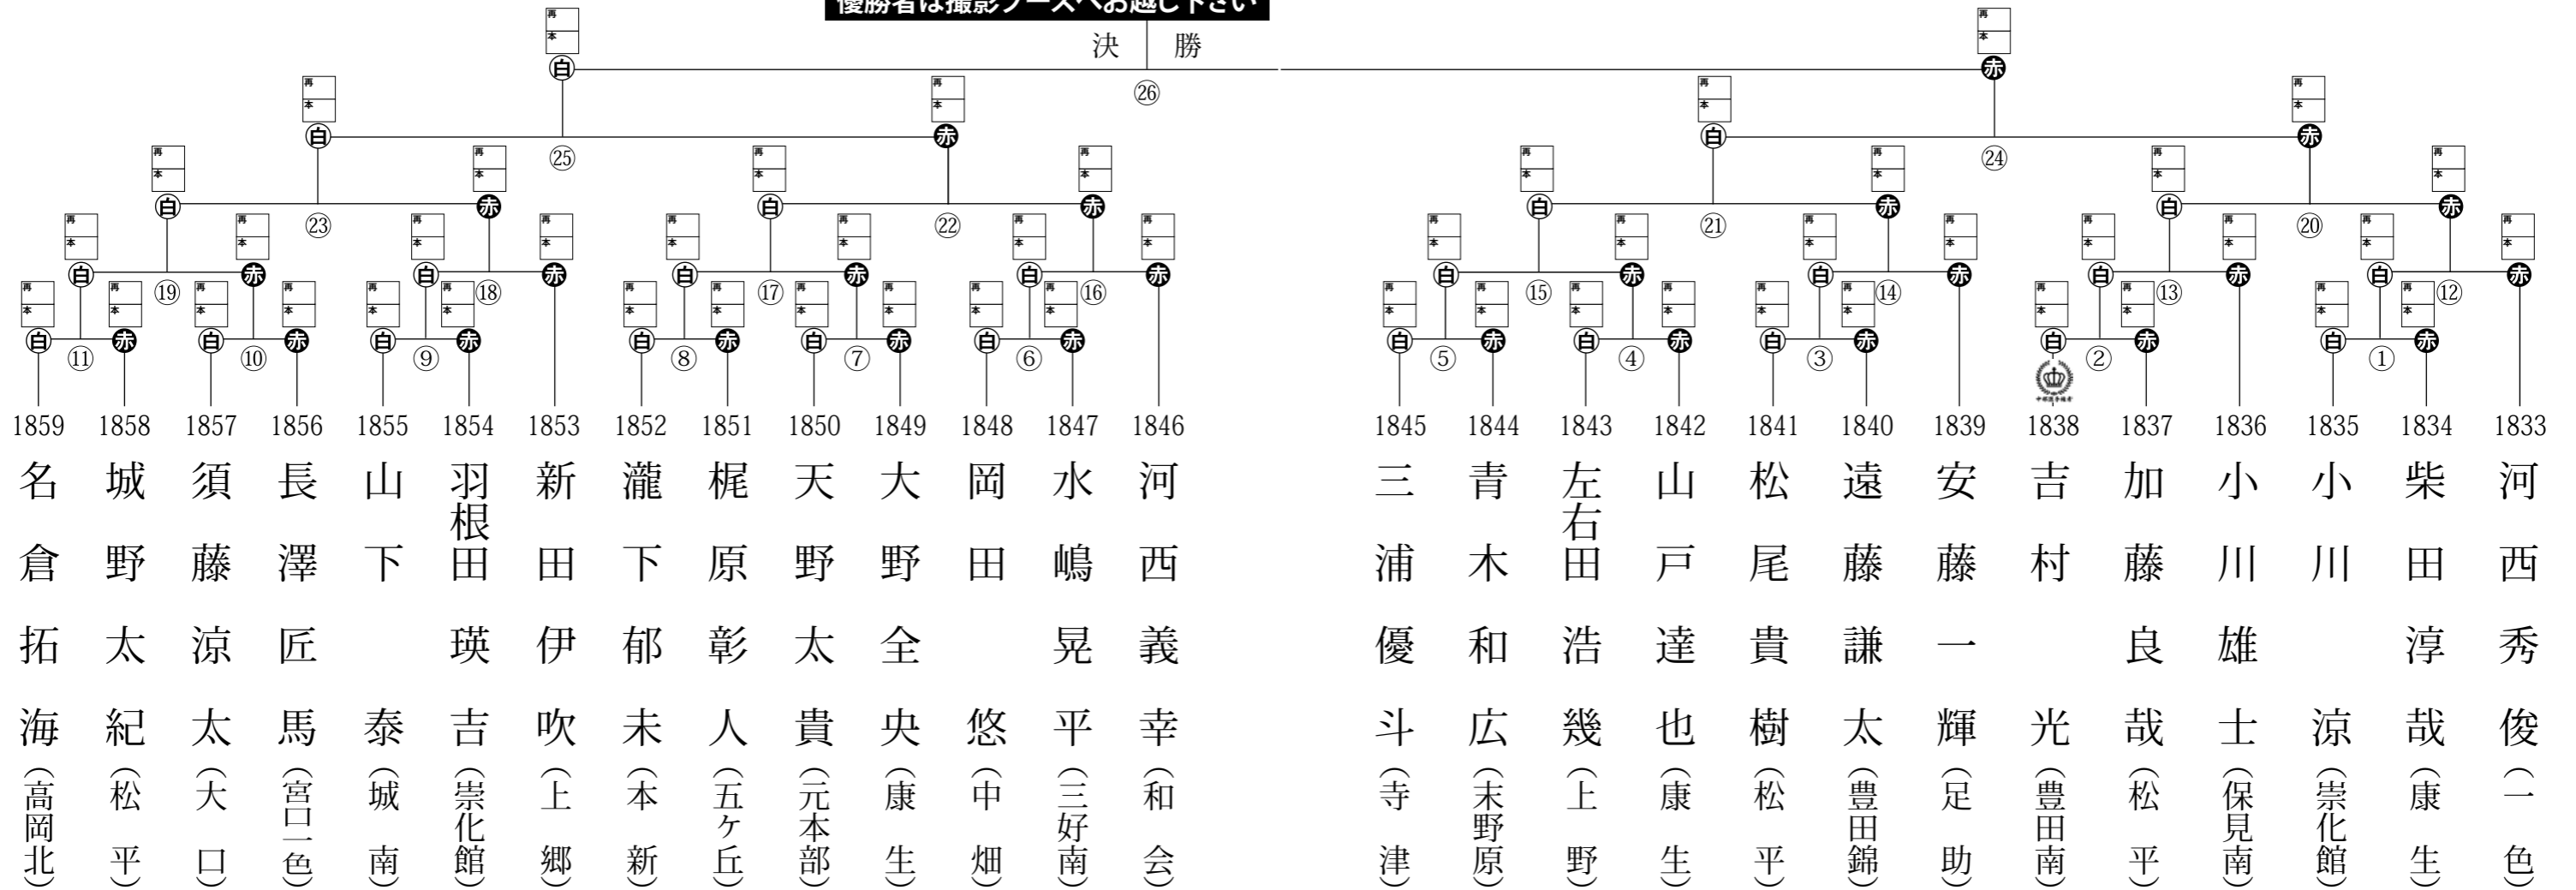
優勝者は撮影ブースへお越し下さい

決　勝

㉖ ㉕ ㉔ ㉓ ㉒ ㉑ ⑳ ⑲ ⑱ ⑰ ⑯ ⑮ ⑭ ⑬ ⑫ ⑪ ⑩ ⑨ ⑧ ⑦ ⑥ ⑤ ④ ③ ② ①

1859 名倉拓海（高岡北）
1858 城野太紀（松平）
1857 須藤涼太（大口）
1856 長澤匠馬（宮口一色）
1855 山下泰（城南）
1854 羽根田瑛吉（崇化館）
1853 新田伊吹（上郷）
1852 瀧下郁未（本新）
1851 梶原彰人（五ヶ丘）
1850 天野太貴（元本部）
1849 大野全央（康生）
1848 岡田悠（中畑）
1847 水嶋晃平（三好南）
1846 河西義幸（和会）

1845 三浦優斗（寺津）
1844 青木和広（末野原）
1843 左右田浩幾（上野）
1842 山戸達也（康生）
1841 松尾貴樹（松平）
1840 遠藤謙太（豊田錦）
1839 安藤一輝（足助）
1838 吉村光（豊田南）
1837 加藤良哉（松平）
1836 小川雄士（保見南）
1835 小川涼（崇化館）
1834 柴田淳哉（康生）
1833 河西秀俊（一色）